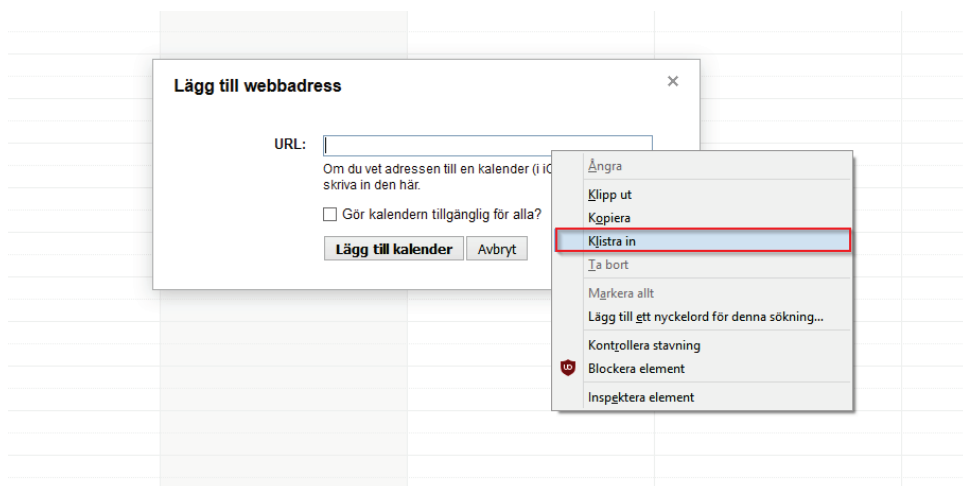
Lägg till webbadress

×

URL:

Om du vet adressen till en kalender (i iC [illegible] skriva in den här.

Gör kalendern tillgänglig för alla?

Lägg till kalender Avbryt

Ångra
Klipp ut
Kopiera
Klistra in
Ta bort
Markera allt
Lägg till ett nyckelord för denna sökning...
Kontrollera stavning
Blockera element
Inspektera element